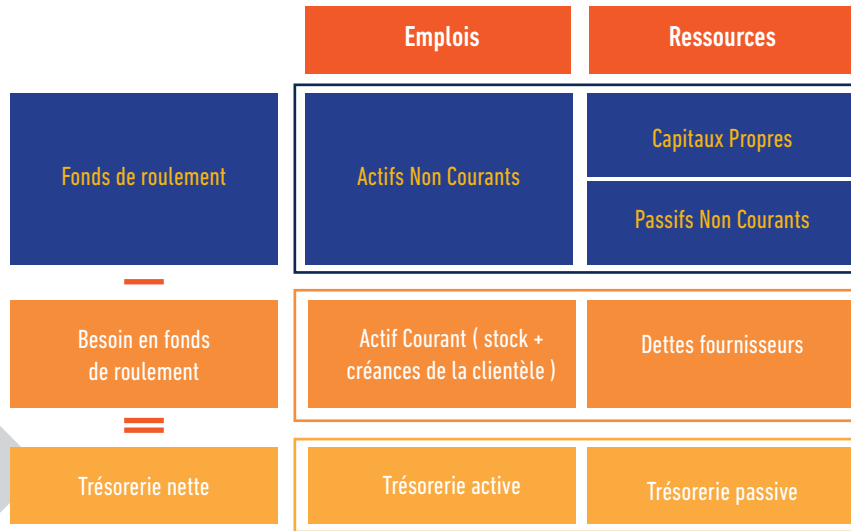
| | Emplois | Ressources |
|---|---|---|
| Fonds de roulement | Actifs Non Courants | Capitaux Propres<br>Passifs Non Courants |
| – | | |
| Besoin en fonds de roulement | Actif Courant ( stock + créances de la clientèle ) | Dettes fournisseurs |
| = | | |
| Trésorerie nette | Trésorerie active | Trésorerie passive |